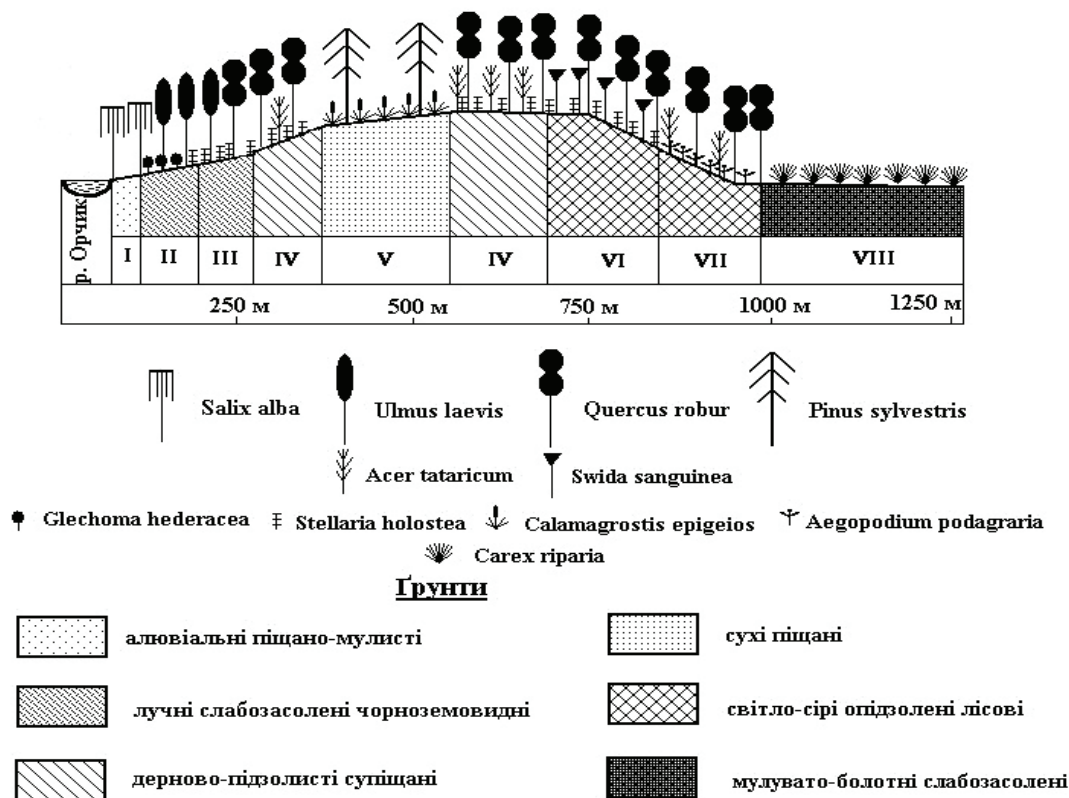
р. Орчик

| I | II | III | IV | V | IV | VI | VII | VIII |
|---|---|---|---|---|---|---|---|---|

250 м 500 м 750 м 1000 м 1250 м

Salix alba
Ulmus laevis
Quercus robur
Pinus sylvestris
Acer tataricum
Swida sanguinea
Glechoma hederacea
Stellaria holostea
Calamagrostis epigeios
Aegopodium podagraria
Carex riparia

Ґрунти

алювіальні піщано-мулисті
сухі піщані
лучні слабозасолені чорноземовидні
світло-сірі опідзолені лісові
дерново-підзолисті супіщані
мулувато-болотні слабозасолені